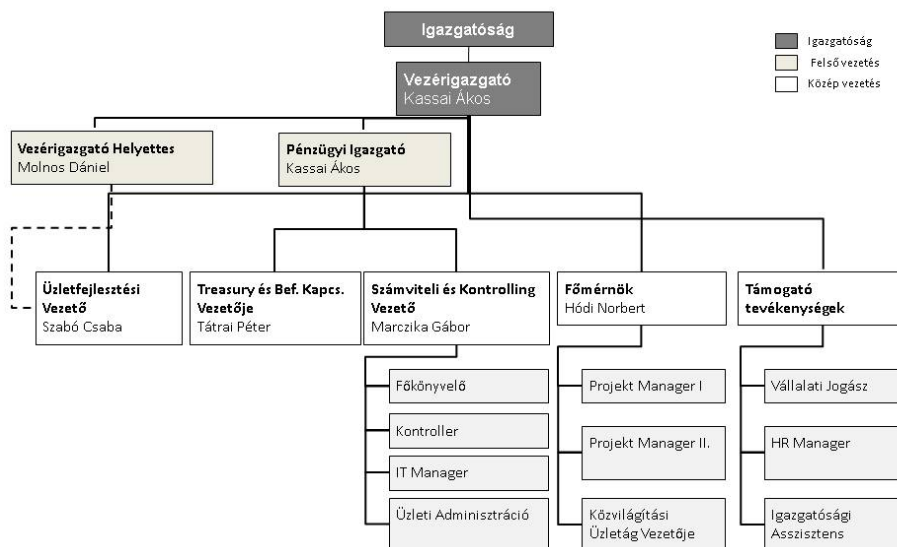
Igazgatóság

Igazgatóság
Felső vezetés
Közép vezetés

Vezérigazgató
Kassai Ákos

Vezérigazgató Helyettes
Molnos Dániel

Pénzügyi Igazgató
Kassai Ákos

Üzletfejlesztési Vezető
Szabó Csaba

Treasury és Bef. Kapcs. Vezetője
Tátrai Péter

Számviteli és Kontrolling Vezető
Marczika Gábor

Főmérnök
Hódi Norbert

Támogató tevékenységek

Főkönyvelő

Kontroller

IT Manager

Üzleti Adminisztráció

Projekt Manager I

Projekt Manager II.

Közvilágítási Üzletág Vezetője

Vállalati Jogász

HR Manager

Igazgatósági Asszisztens